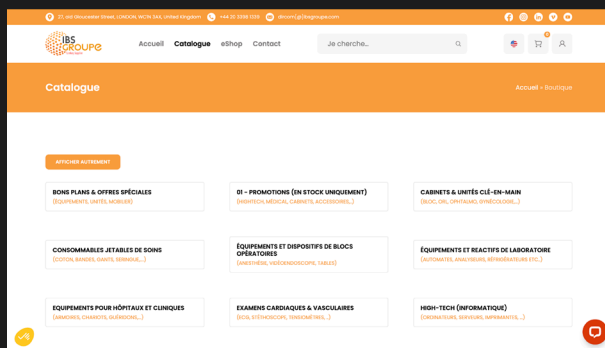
27, old Gloucester Street, LONDON, WC1N 3AX, United Kingdom +44 20 3966 1026 dimoni.j@ibsgroupe.com

IBS GROUPE

Accueil Catalogue eShop Contact

Je cherche...

0

Catalogue

Accueil » Boutique

AFFICHER AUTREMENT

BONS PLANS & OFFRES SPÉCIALES
(ÉQUIPEMENTS, UNITÉS, MOBILIER)

01 - PROMOTIONS (EN STOCK UNIQUEMENT)
(HIGHTECH, MÉDICAL, CABINETS, ACCESSOIRES,...)

CABINETS & UNITÉS CLÉ-EN-MAIN
(BLOC, ORL, OPHTALMO, GYNÉCOLOGIE,...)

CONSOMMABLES JETABLES DE SOINS
(COTON, BANDES, GANTS, SERINGUE,...)

ÉQUIPEMENTS ET DISPOSITIFS DE BLOCS OPÉRATOIRES
(ANESTHÉSIE, VIDÉOENDOSCOPIE, TABLES)

ÉQUIPEMENTS ET REACTIFS DE LABORATOIRE
(AUTOMATES, ANALYSEURS, RÉFRIGÉRATEURS ETC.)

EQUIPEMENTS POUR HÔPITAUX ET CLINIQUES
(ARMOIRES, CHARIOTS, GUÉRIDONS,...)

EXAMENS CARDIAQUES & VASCULAIRES
(ECG, STÉTHOSCOPE, TENSIOMÈTRES,...)

HIGH-TECH (INFORMATIQUE)
(ORDINATEURS, SERVEURS, IMPRIMANTES,...)